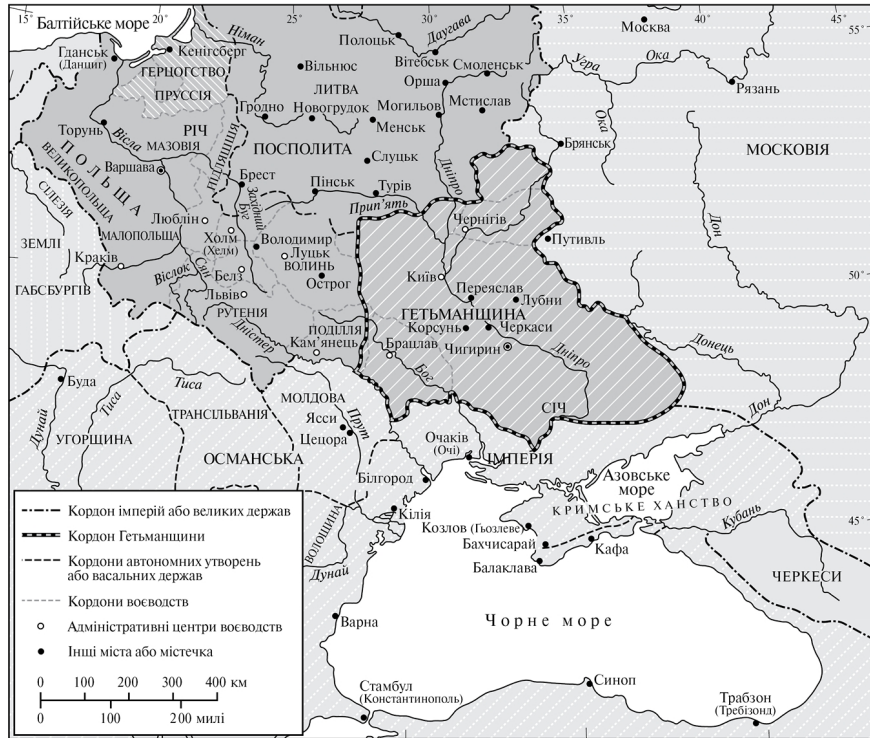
15° Балтійське море 20° 25° 30° 35° 40° 45° 55°

Гданськ (Данциг)
Кенігсберг
ГЕРЦОГСТВО ПРУССІЯ
Німан
Вільнюс
Полоцьк
Даугава
Вітебськ
Смоленськ
Москва
Ока
Угра
Рязань
Гродно
ЛИТВА
Новогрудок
Орша
Могильов
Мстислав
Менськ
Торунь
Вісла
РІЧ
МАЗОВІЯ
ПОСПОЛИТА
Слуцьк
Брянськ
Ока
МОСКОВІЯ
ПОЛЬЩА
ВЕЛИКОПОЛЬЩА
Варшава
ПІДЛЯШШЯ
Брест
Західний Буг
Пінськ
Турів
Дніпро
Прип'ять
СІЛЕЗІЯ
Люблін
Чернігів
Путивль
Дон
ЗЕМЛІ
МАЛОПОЛЬЩА
Холм (Хелм)
Володимир
Луцьк
ВОЛИНЬ
Краків
Сян
Белз
Острог
Київ
Переяслав
Лубни
50°
ГАБСБУРГІВ
Віслок
Львів
РУТЕНІЯ
ГЕТЬМАНЩИНА
Корсунь
Черкаси
Дністер
ПОДІЛЛЯ
Кам'янець
Брацлав
Чигирин
Дніпро
Донець
Буг
Буда
Тиса
Тиса
МОЛДОВА
Прут
СІЧ
Дон
Дунай
УГОРЩИНА
ТРАНСІЛЬВАНІЯ
Ясси
Цецора
ОСМАНСЬКА
Очаків (Очі)
ІМПЕРІЯ
Білгород
Азовське море
Кілія
КРИМСЬКЕ ХАНСТВО
45°
Козлов (Гьозлеве)
Кубань
Бахчисарай
Кафа
ВОЛОЩИНА
Дунай
Балаклава
ЧЕРКЕСИ
Варна
Чорне море
Стамбул (Константинополь)
Синоп
Трабзон (Требізонд)

Кордон імперій або великих держав
Кордон Гетьманщини
Кордони автономних утворень або васальних держав
Кордони воєводств
Адміністративні центри воєводств
Інші міста або містечка

0 100 200 300 400 км
0 100 200 милі